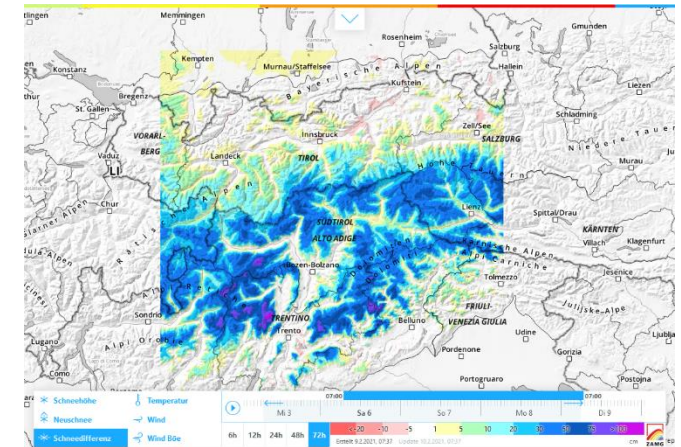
ttingen
Memmingen
Gmunden
Rosenheim
Salzburg
Kempten
Murnau/Staffelsee
Konstanz
Bayerische Alpen
Hallein
Kufstein
St. Gallen
Bregenz
Liezen
Schladming
Innsbruck
Zell/See
VORARL-
SALZBURG
Niedere Tauern
Vaduz
BERG
Landeck
TIROL
Murau
LI
Hohe Tauern
Chur
Lienz
Spittal/Drau
SÜDTIROL
KÄRNTEN
ALTO ADIGE
Villach
Klagenfurt
Karnische Alpen
Bozen-Bolzano
Alpi Carniche
Tolmezzo
Jesenice
Dolomiten
FRIULI
Sondrio
TRENTINO
VENEZIA GIULIA
Julijske Alpe
Trento
Belluno
Udine
Lugano
Pordenone
Gorizia
Como
Portogruaro
Postojna
Schneehöhe
Temperatur
Neuschnee
Wind
Schneedifferenz
Wind Böe
07:00
07:00
Mi 3
Sa 6
So 7
Mo 8
Di 9
6h
12h
24h
48h
72h
Erstellt: 9.2.2021, 07:37
-20
-10
-5
1
5
10
20
30
50
75
100
>100
cm
ZAMG